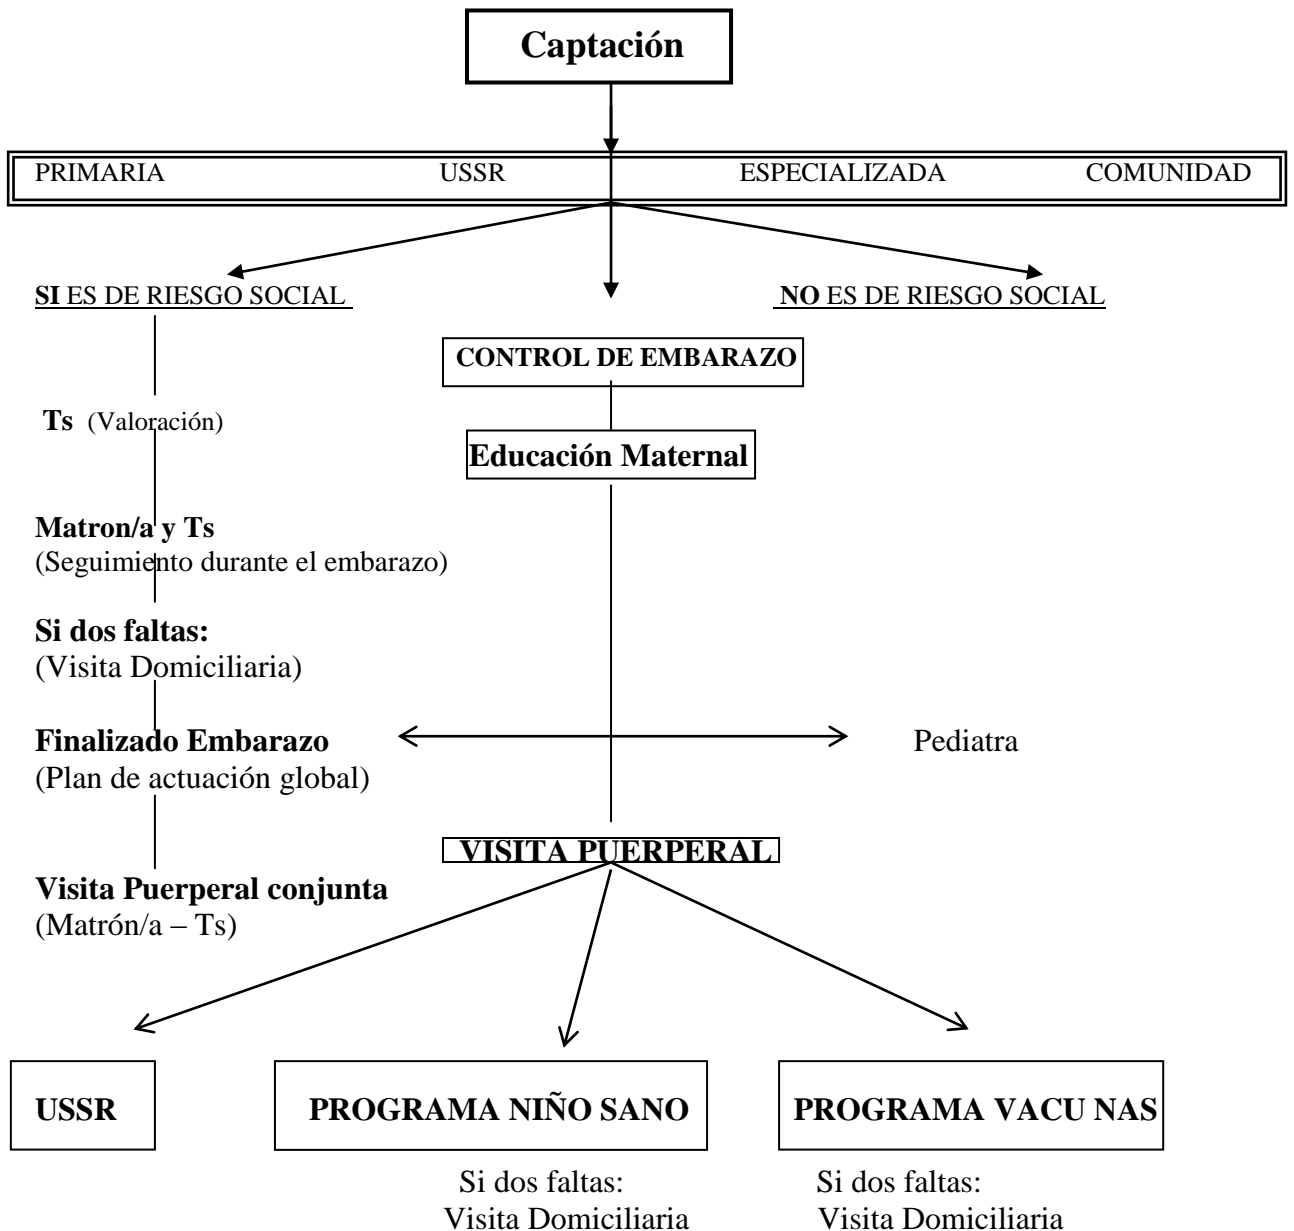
Captación

PRIMARIA USSR ESPECIALIZADA COMUNIDAD

SI ES DE RIESGO SOCIAL

NO ES DE RIESGO SOCIAL

CONTROL DE EMBARAZO

Ts (Valoración)

Educación Maternal

Matron/a y Ts
(Seguimiento durante el embarazo)

Si dos faltas:
(Visita Domiciliaria)

Finalizado Embarazo
(Plan de actuación global)

Pediatra

VISITA PUERPERAL

Visita Puerperal conjunta
(Matrón/a – Ts)

USSR

PROGRAMA NIÑO SANO

PROGRAMA VACU NAS

Si dos faltas:
Visita Domiciliaria

Si dos faltas:
Visita Domiciliaria